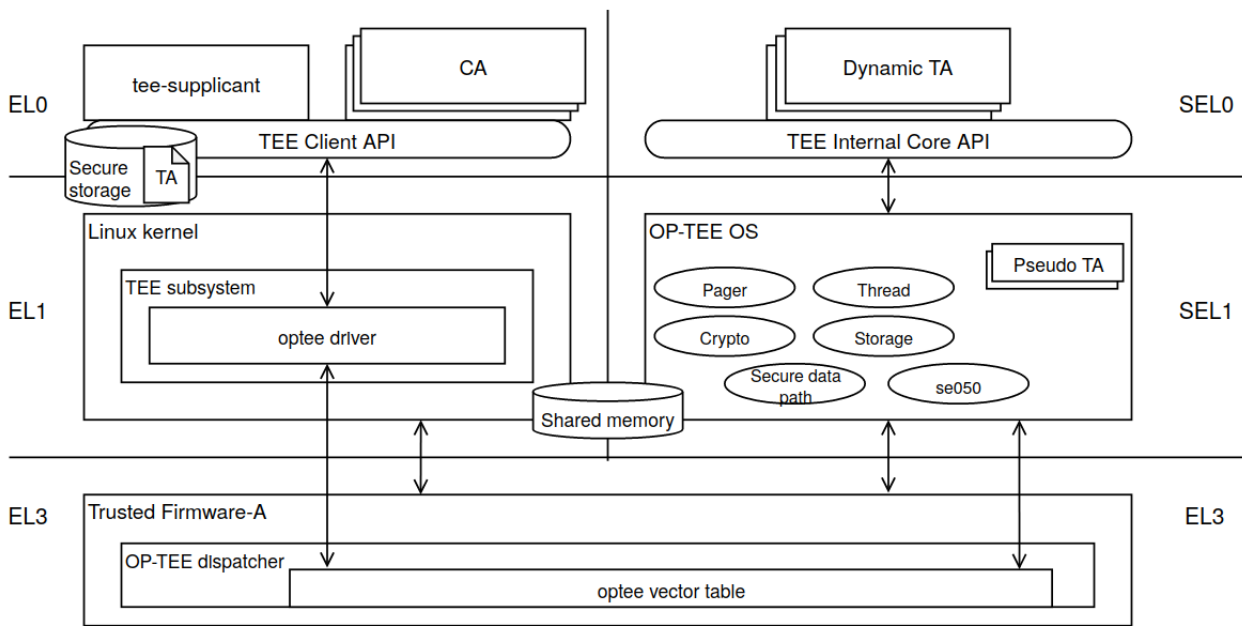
EL0

tee-supplicant

CA

Dynamic TA

SEL0

TEE Client API

TEE Internal Core API

Secure storage

TA

Linux kernel

TEE subsystem

optee driver

OP-TEE OS

Pseudo TA

Pager

Thread

Crypto

Storage

Secure data path

se050

EL1

SEL1

Shared memory

EL3

Trusted Firmware-A

EL3

OP-TEE dispatcher

optee vector table